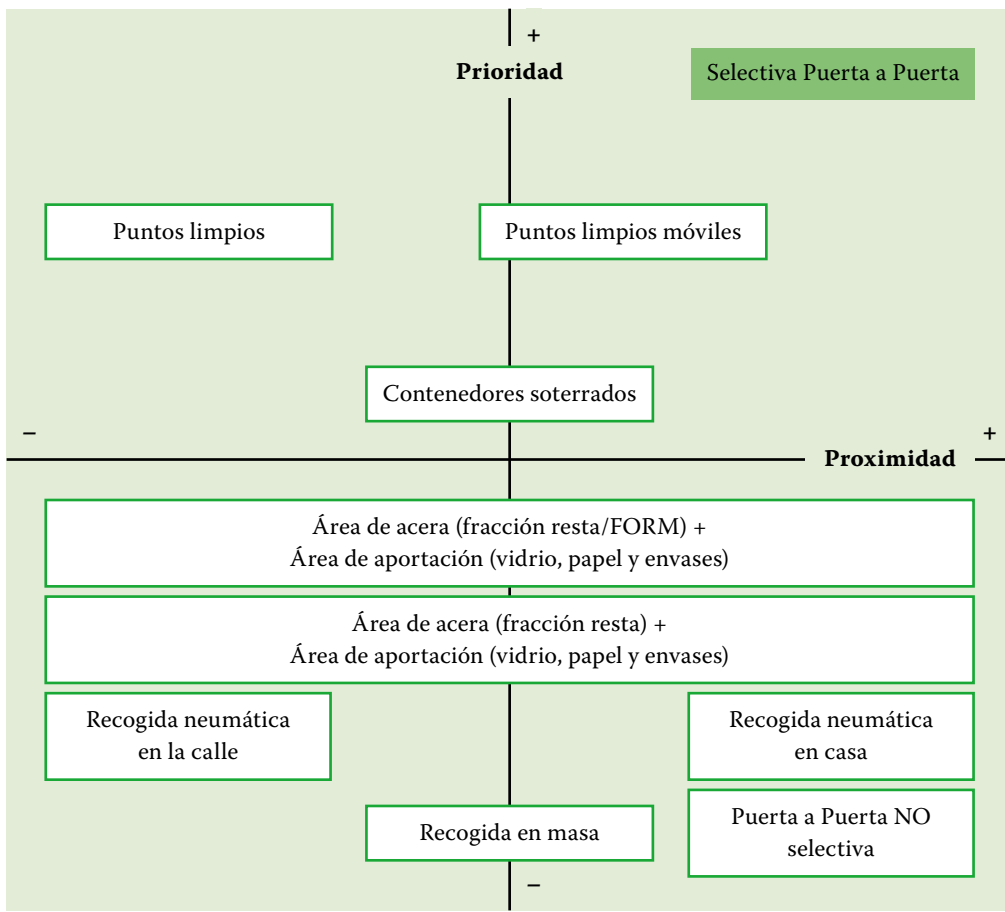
+

Prioridad

Selectiva Puerta a Puerta

Puntos limpios

Puntos limpios móviles

Contenedores soterrados

–

+

Proximidad

Área de acera (fracción resta/FORM) + Área de aportación (vidrio, papel y envases)

Área de acera (fracción resta) + Área de aportación (vidrio, papel y envases)

Recogida neumática en la calle

Recogida neumática en casa

Recogida en masa

Puerta a Puerta NO selectiva

–